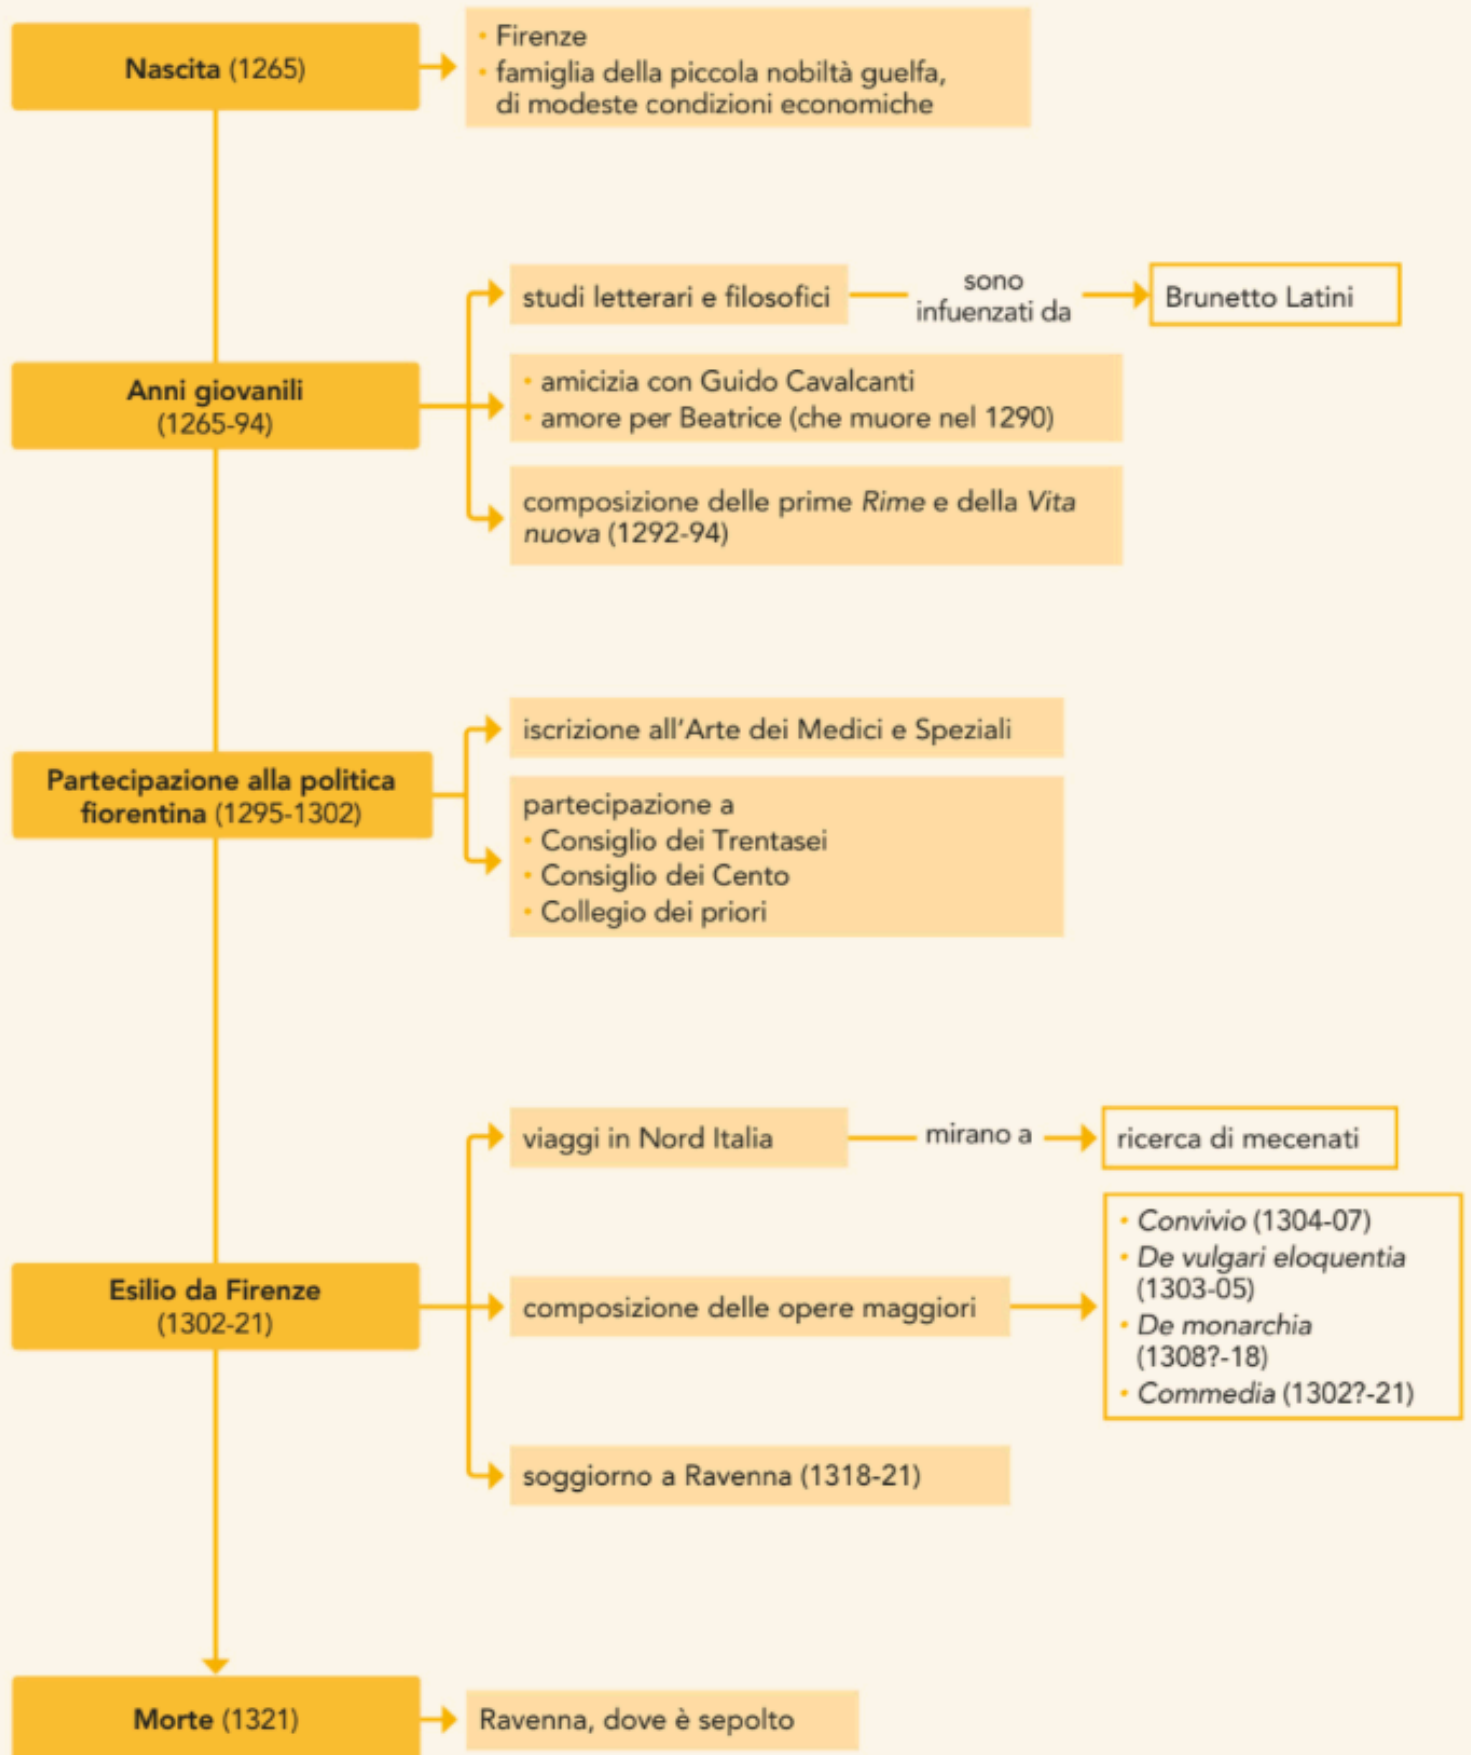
Nascita (1265)

- Firenze
- famiglia della piccola nobiltà guelfa, di modeste condizioni economiche

Anni giovanili (1265-94)

studi letterari e filosofici sono infuenzati da Brunetto Latini

- amicizia con Guido Cavalcanti
- amore per Beatrice (che muore nel 1290)

composizione delle prime *Rime* e della *Vita nuova* (1292-94)

Partecipazione alla politica fiorentina (1295-1302)

iscrizione all'Arte dei Medici e Speziali

partecipazione a
- Consiglio dei Trentasei
- Consiglio dei Cento
- Collegio dei priori

Esilio da Firenze (1302-21)

viaggi in Nord Italia mirano a ricerca di mecenati

composizione delle opere maggiori

- *Convivio* (1304-07)
- *De vulgari eloquentia* (1303-05)
- *De monarchia* (1308?-18)
- *Commedia* (1302?-21)

soggiorno a Ravenna (1318-21)

Morte (1321)

Ravenna, dove è sepolto